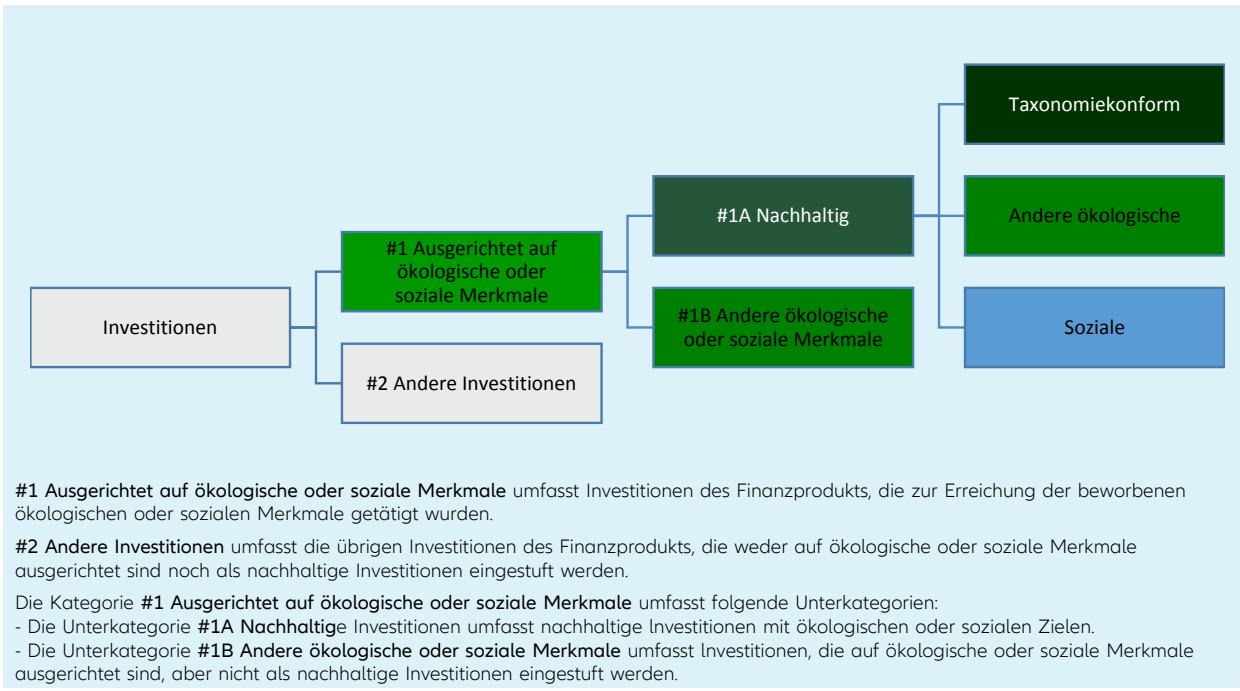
Investitionen

#1 Ausgerichtet auf ökologische oder soziale Merkmale

#2 Andere Investitionen

#1A Nachhaltig

#1B Andere ökologische oder soziale Merkmale

Taxonomiekonform

Andere ökologische

Soziale

#1 Ausgerichtet auf ökologische oder soziale Merkmale umfasst Investitionen des Finanzprodukts, die zur Erreichung der beworbenen ökologischen oder sozialen Merkmale getätigt wurden.

#2 Andere Investitionen umfasst die übrigen Investitionen des Finanzprodukts, die weder auf ökologische oder soziale Merkmale ausgerichtet sind noch als nachhaltige Investitionen eingestuft werden.

Die Kategorie #1 Ausgerichtet auf ökologische oder soziale Merkmale umfasst folgende Unterkategorien:
- Die Unterkategorie #1A Nachhaltige Investitionen umfasst nachhaltige Investitionen mit ökologischen oder sozialen Zielen.
- Die Unterkategorie #1B Andere ökologische oder soziale Merkmale umfasst Investitionen, die auf ökologische oder soziale Merkmale ausgerichtet sind, aber nicht als nachhaltige Investitionen eingestuft werden.